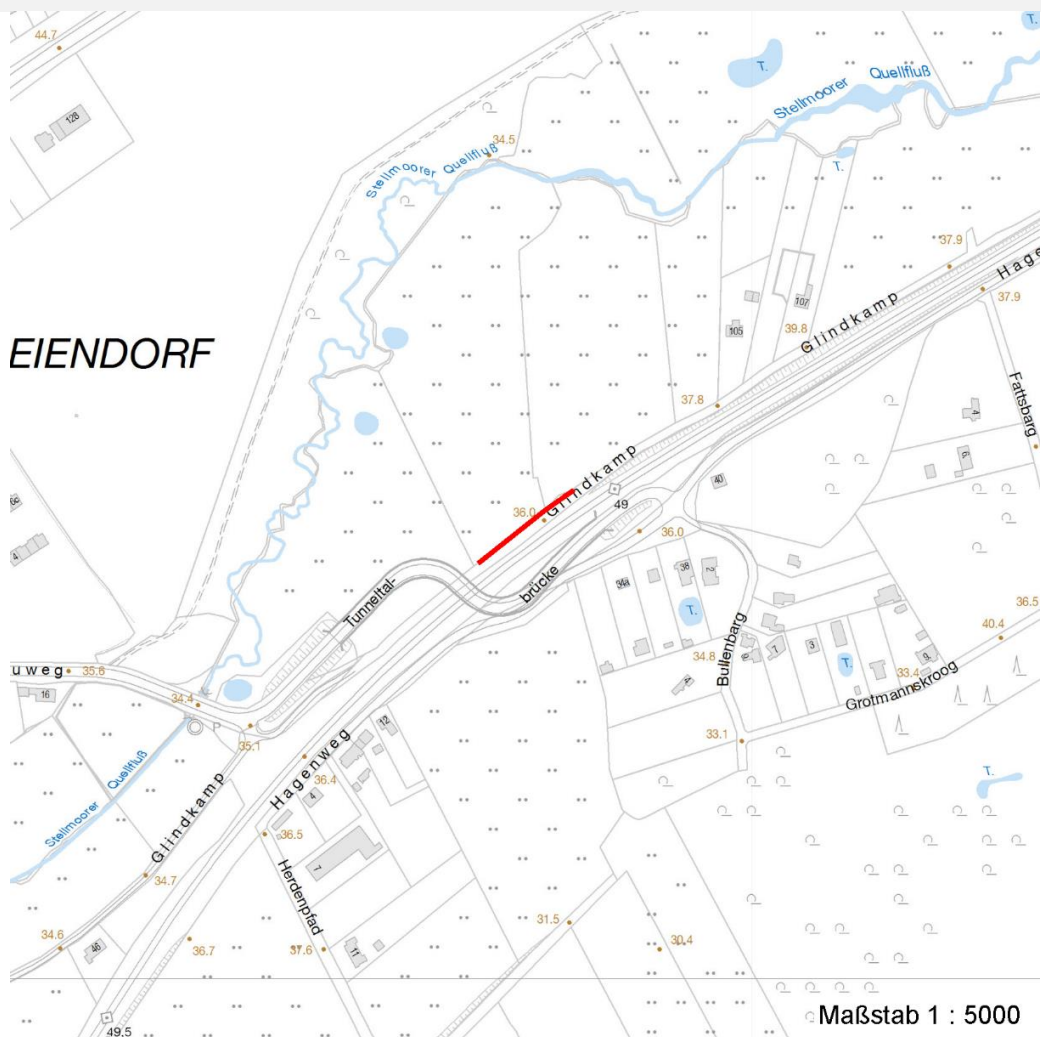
44.7
128
34.5
Stellmoorer Quellfluß
Stellmoorer Quellfluß
T.
T.
37.9
Hagen
37.9
107
105
39.8
Glindkamp
EIENDORF
37.8
Fattsbarg
4
6
40
Glindkamp
36.0
49
36.0
34a
38
2
T.
36.5
40.4
Tunneltal-
brücke
Bullenbarg
3
7
9
T.
uweg
35.6
16
34.4
34.8
33.4
Grotmannskroog
P
35.1
12
33.1
Hagenweg
T.
36.4
4
Stellmoorer Quellfluß
Glindkamp
36.5
7
Herdenpfad
34.7
31.5
34.6
46
36.7
37.6
11
30.4
49.5
Maßstab 1 : 5000